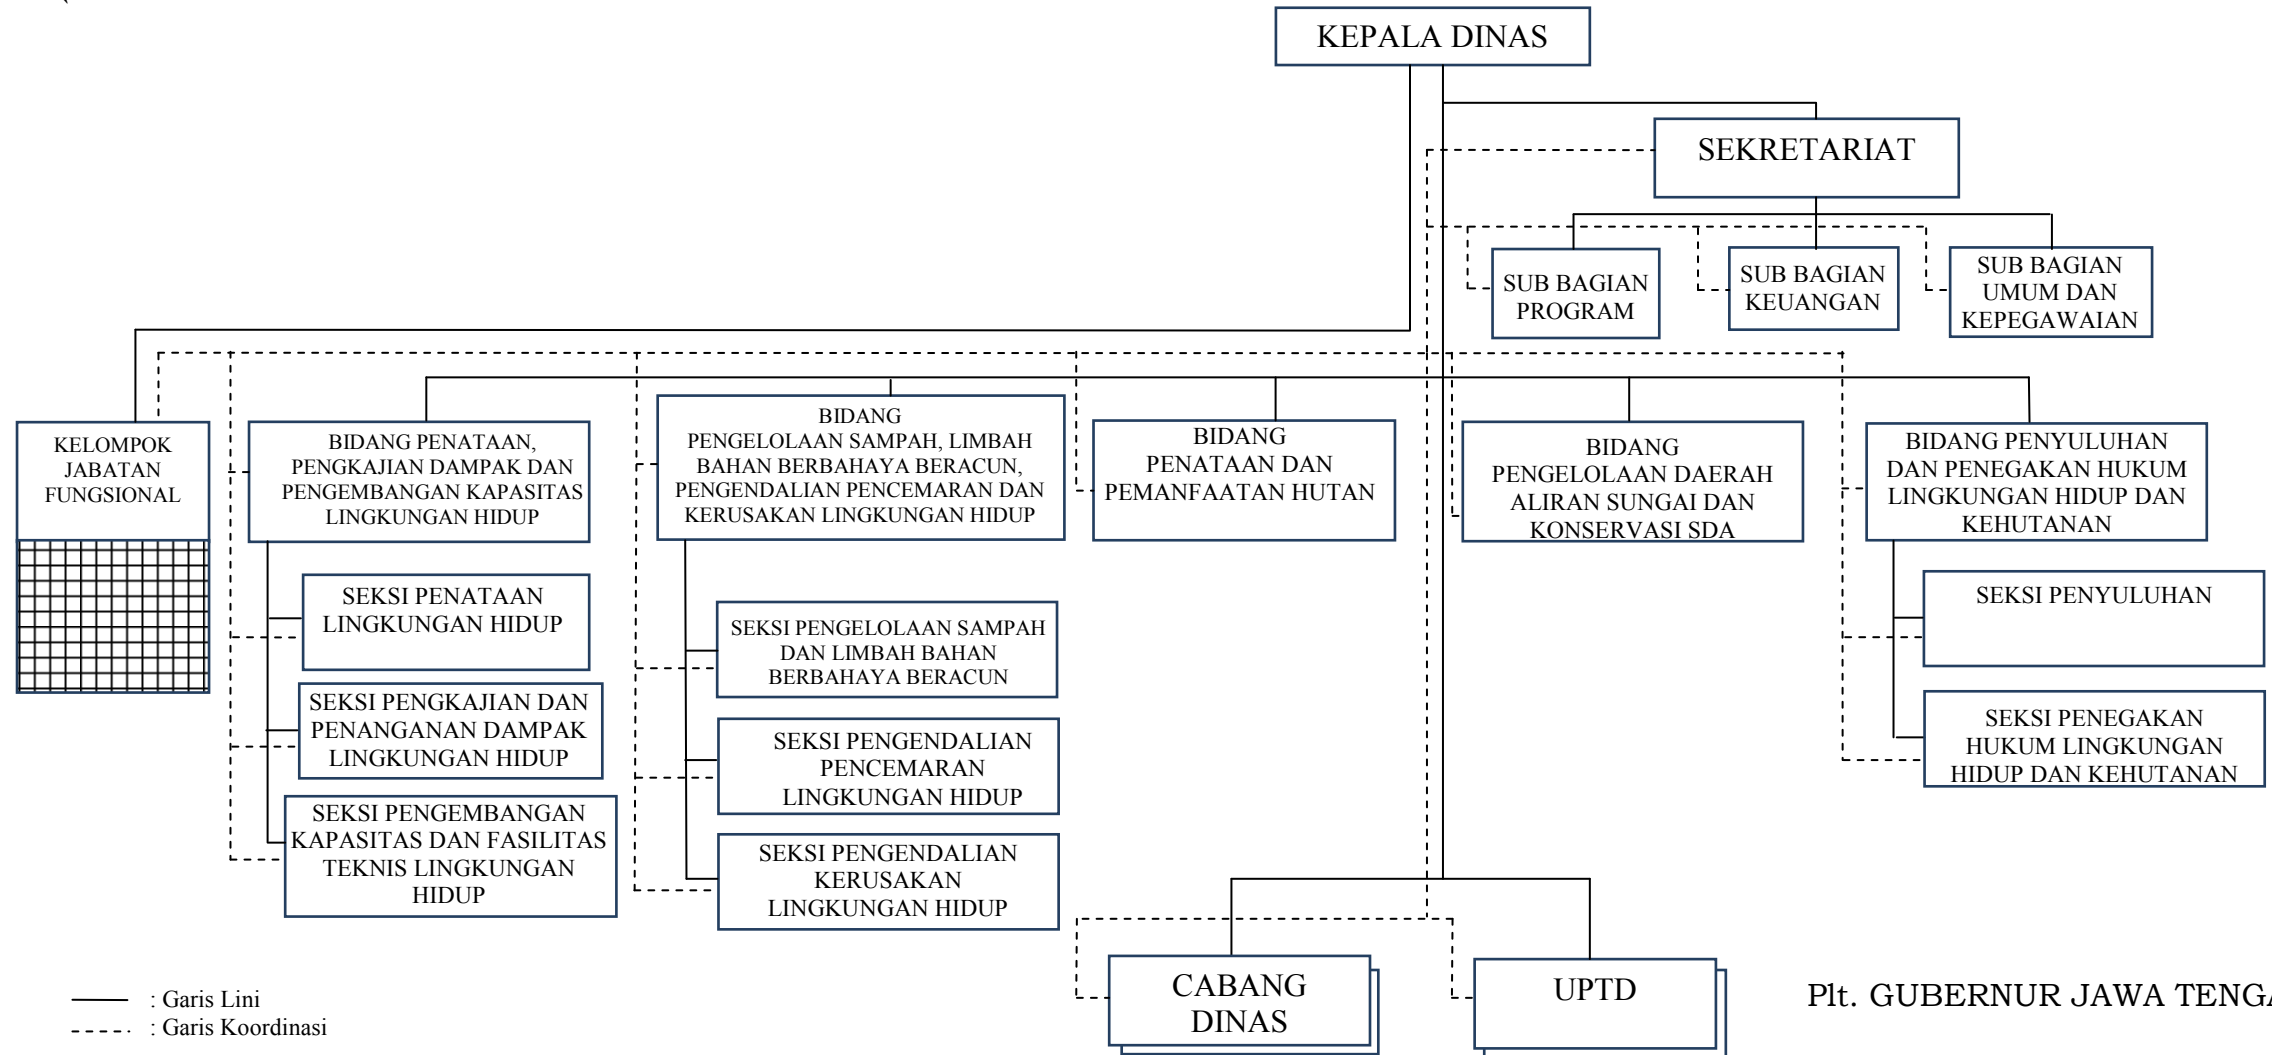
KEPALA DINAS

SEKRETARIAT

SUB BAGIAN PROGRAM

SUB BAGIAN KEUANGAN

SUB BAGIAN UMUM DAN KEPEGAWAIAN

KELOMPOK JABATAN FUNGSIONAL

BIDANG PENATAAN, PENGKAJIAN DAMPAK DAN PENGEMBANGAN KAPASITAS LINGKUNGAN HIDUP

BIDANG PENGELOLAAN SAMPAH, LIMBAH BAHAN BERBAHAYA BERACUN, PENGENDALIAN PENCEMARAN DAN KERUSAKAN LINGKUNGAN HIDUP

BIDANG PENATAAN DAN PEMANFAATAN HUTAN

BIDANG PENGELOLAAN DAERAH ALIRAN SUNGAI DAN KONSERVASI SDA

BIDANG PENYULUHAN DAN PENEGAKAN HUKUM LINGKUNGAN HIDUP DAN KEHUTANAN

SEKSI PENATAAN LINGKUNGAN HIDUP

SEKSI PENGKAJIAN DAN PENANGANAN DAMPAK LINGKUNGAN HIDUP

SEKSI PENGEMBANGAN KAPASITAS DAN FASILITAS TEKNIS LINGKUNGAN HIDUP

SEKSI PENGELOLAAN SAMPAH DAN LIMBAH BAHAN BERBAHAYA BERACUN

SEKSI PENGENDALIAN PENCEMARAN LINGKUNGAN HIDUP

SEKSI PENGENDALIAN KERUSAKAN LINGKUNGAN HIDUP

SEKSI PENYULUHAN

SEKSI PENEGAKAN HUKUM LINGKUNGAN HIDUP DAN KEHUTANAN

CABANG DINAS

UPTD

: Garis Lini
: Garis Koordinasi

Plt. GUBERNUR JAWA TENG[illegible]